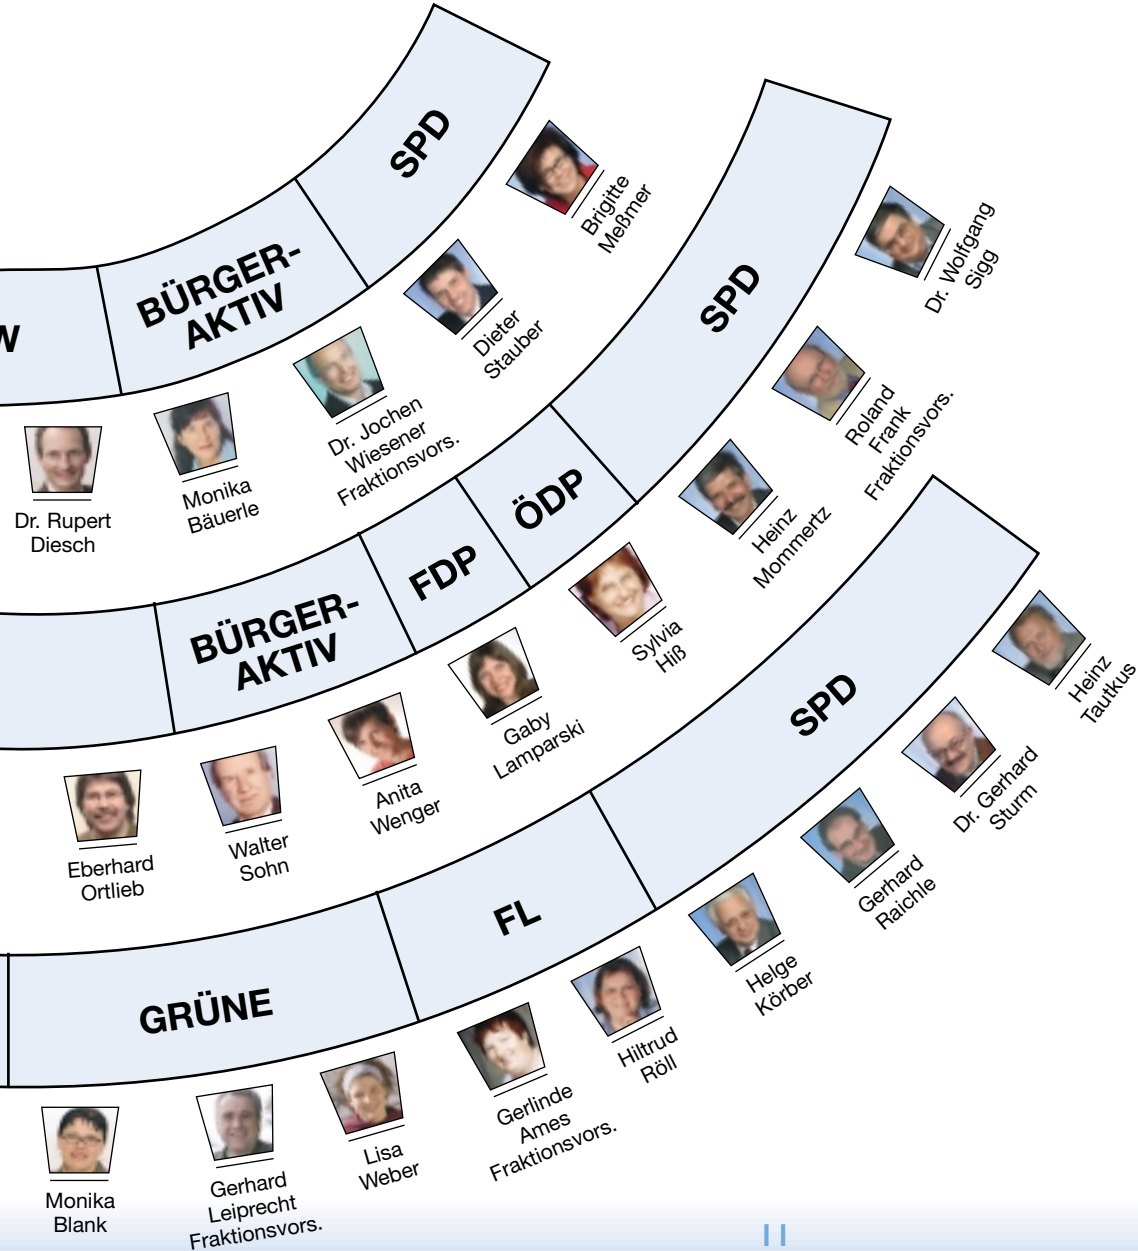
W

BÜRGER-AKTIV

SPD

Brigitte Meßmer

Dieter Stauber

Dr. Jochen Wiesener Fraktionsvors.

Monika Bäuerle

Dr. Rupert Diesch

SPD

Dr. Wolfgang Sigg

Roland Frank Fraktionsvors.

ÖDP

Heinz Mommertz

FDP

BÜRGER-AKTIV

Sylvia Hiß

Gaby Lamparski

Anita Wenger

Walter Sohn

Eberhard Ortlieb

SPD

Heinz Tautkus

Dr. Gerhard Sturm

Gerhard Raichle

FL

Helge Körber

Hiltrud Röll

GRÜNE

Gerlinde Ames Fraktionsvors.

Lisa Weber

Gerhard Leiprecht Fraktionsvors.

Monika Blank

11